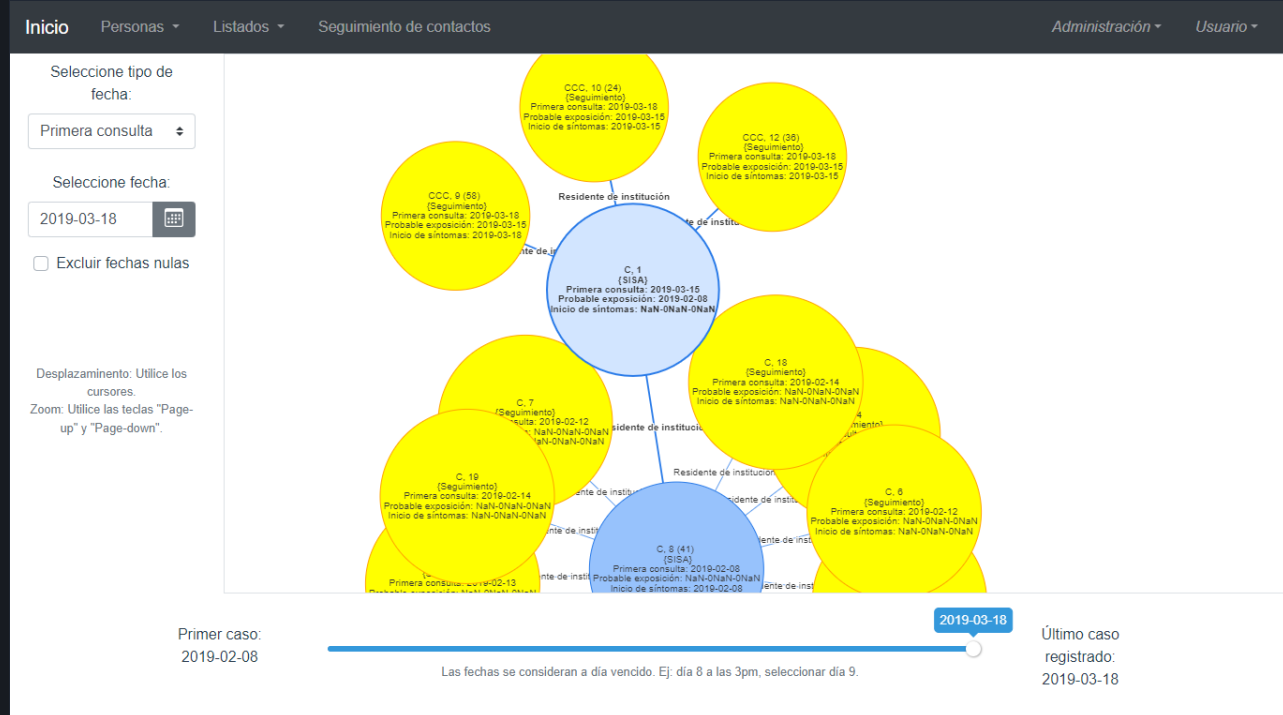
Inicio Personas ▾ Listados ▾ Seguimiento de contactos Administración ▾ Usuario ▾

Seleccione tipo de fecha:

Primera consulta

Seleccione fecha:

2019-03-18

Excluir fechas nulas

Desplazaminento: Utilice los cursores.
Zoom: Utilice las teclas "Page-up" y "Page-down".

CCC, 10 (24)
{Seguimiento}
Primera consulta: 2019-03-18
Probable exposición: 2019-03-15
Inicio de síntomas: 2019-03-15

CCC, 12 (36)
{Seguimiento}
Primera consulta: 2019-03-18
Probable exposición: 2019-03-15
Inicio de síntomas: 2019-03-15

CCC, 9 (58)
{Seguimiento}
Primera consulta: 2019-03-18
Probable exposición: 2019-03-15
Inicio de síntomas: 2019-03-18

Residente de institución

C, 1
{SISA}
Primera consulta: 2019-03-15
Probable exposición: 2019-02-08
Inicio de síntomas: NaN-0NaN-0NaN

C, 18
{Seguimiento}
Primera consulta: 2019-02-14
Probable exposición: NaN-0NaN-0NaN
Inicio de síntomas: NaN-0NaN-0NaN

C, 7
{Seguimiento}
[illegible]onsulta: 2019-02-12
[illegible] NaN-0NaN-0NaN
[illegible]NaN-0NaN-0NaN

C, 19
{Seguimiento}
Primera consulta: 2019-02-14
Probable exposición: NaN-0NaN-0NaN
Inicio de síntomas: NaN-0NaN-0NaN

C, 6
{Seguimiento}
Primera consulta: 2019-02-12
Probable exposición: NaN-0NaN-0NaN
Inicio de síntomas: NaN-0NaN-0NaN

C, 8 (41)
{SISA}
Primera consulta: 2019-02-08
Probable exposición: NaN-0NaN-0NaN
Inicio de síntomas: 2019-02-08

Primera consulta: 2019-02-13

Primer caso:
2019-02-08

2019-03-18

Las fechas se consideran a día vencido. Ej: día 8 a las 3pm, seleccionar día 9.

Último caso registrado:
2019-03-18